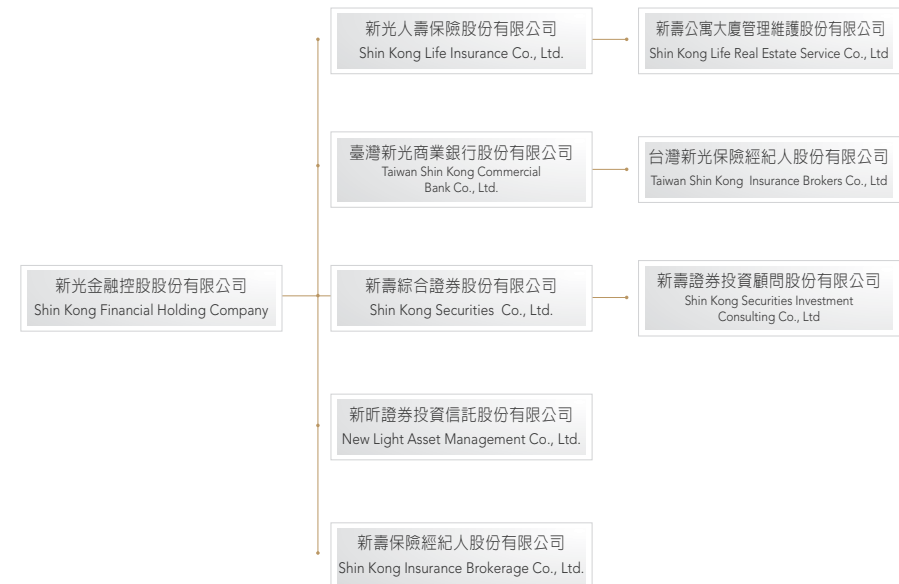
新光金融控股股份有限公司
Shin Kong Financial Holding Company

新光人壽保險股份有限公司
Shin Kong Life Insurance Co., Ltd.

新壽公寓大廈管理維護股份有限公司
Shin Kong Life Real Estate Service Co., Ltd

臺灣新光商業銀行股份有限公司
Taiwan Shin Kong Commercial Bank Co., Ltd.

台灣新光保險經紀人股份有限公司
Taiwan Shin Kong Insurance Brokers Co., Ltd

新壽綜合證券股份有限公司
Shin Kong Securities Co., Ltd.

新壽證券投資顧問股份有限公司
Shin Kong Securities Investment Consulting Co., Ltd

新昕證券投資信託股份有限公司
New Light Asset Management Co., Ltd.

新壽保險經紀人股份有限公司
Shin Kong Insurance Brokerage Co., Ltd.